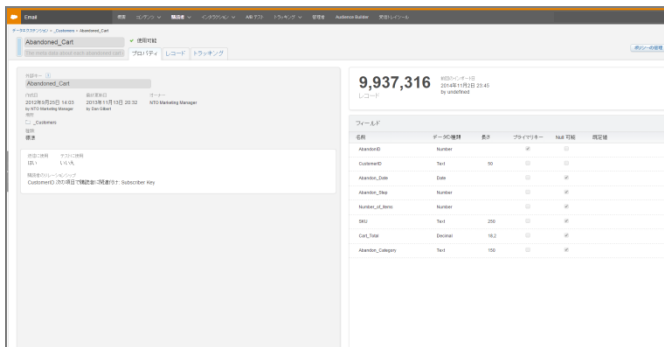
Email 概要 コンテンツ 購読者 インタラクション A/B テスト トラッキング 管理者 Audience Builder 受信トレイ

データエクステンション > _Customers > Abandoned_Cart

Abandoned_Cart
✔ 使用可能
プロパティ レコード トラッキング

外部キー
Abandoned_Cart
作成日 2012年9月20日 14:03 by NTO Marketing Manager
最終更新日 2013年11月13日 20:32 by Dan Gilbert
オーナー NTO Marketing Manager
場所 _Customers
種類 標準

送信に使用 テストに使用
はい いいえ

関係性の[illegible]
CustomerID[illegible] Subscriber Key

9,937,316
レコード
2014年11月3日 23:45
by undefined

フィールド

| 名前 | データの種類 | 長さ | プライマリキー | Null 可能 | 既定値 |
|---|---|---|---|---|---|
| AbandonID | Number | | ☑ | ☐ | |
| CustomerID | Text | 50 | ☑ | ☐ | |
| Abandon_Date | Date | | ☐ | ☑ | |
| Abandon_Step | Number | | ☐ | ☑ | |
| Number_of_Items | Number | | ☐ | ☑ | |
| SKU | Text | 250 | ☐ | ☑ | |
| Cart_Total | Decimal | 18,2 | ☐ | ☑ | |
| Abandon_Category | Text | 150 | ☐ | ☑ | |